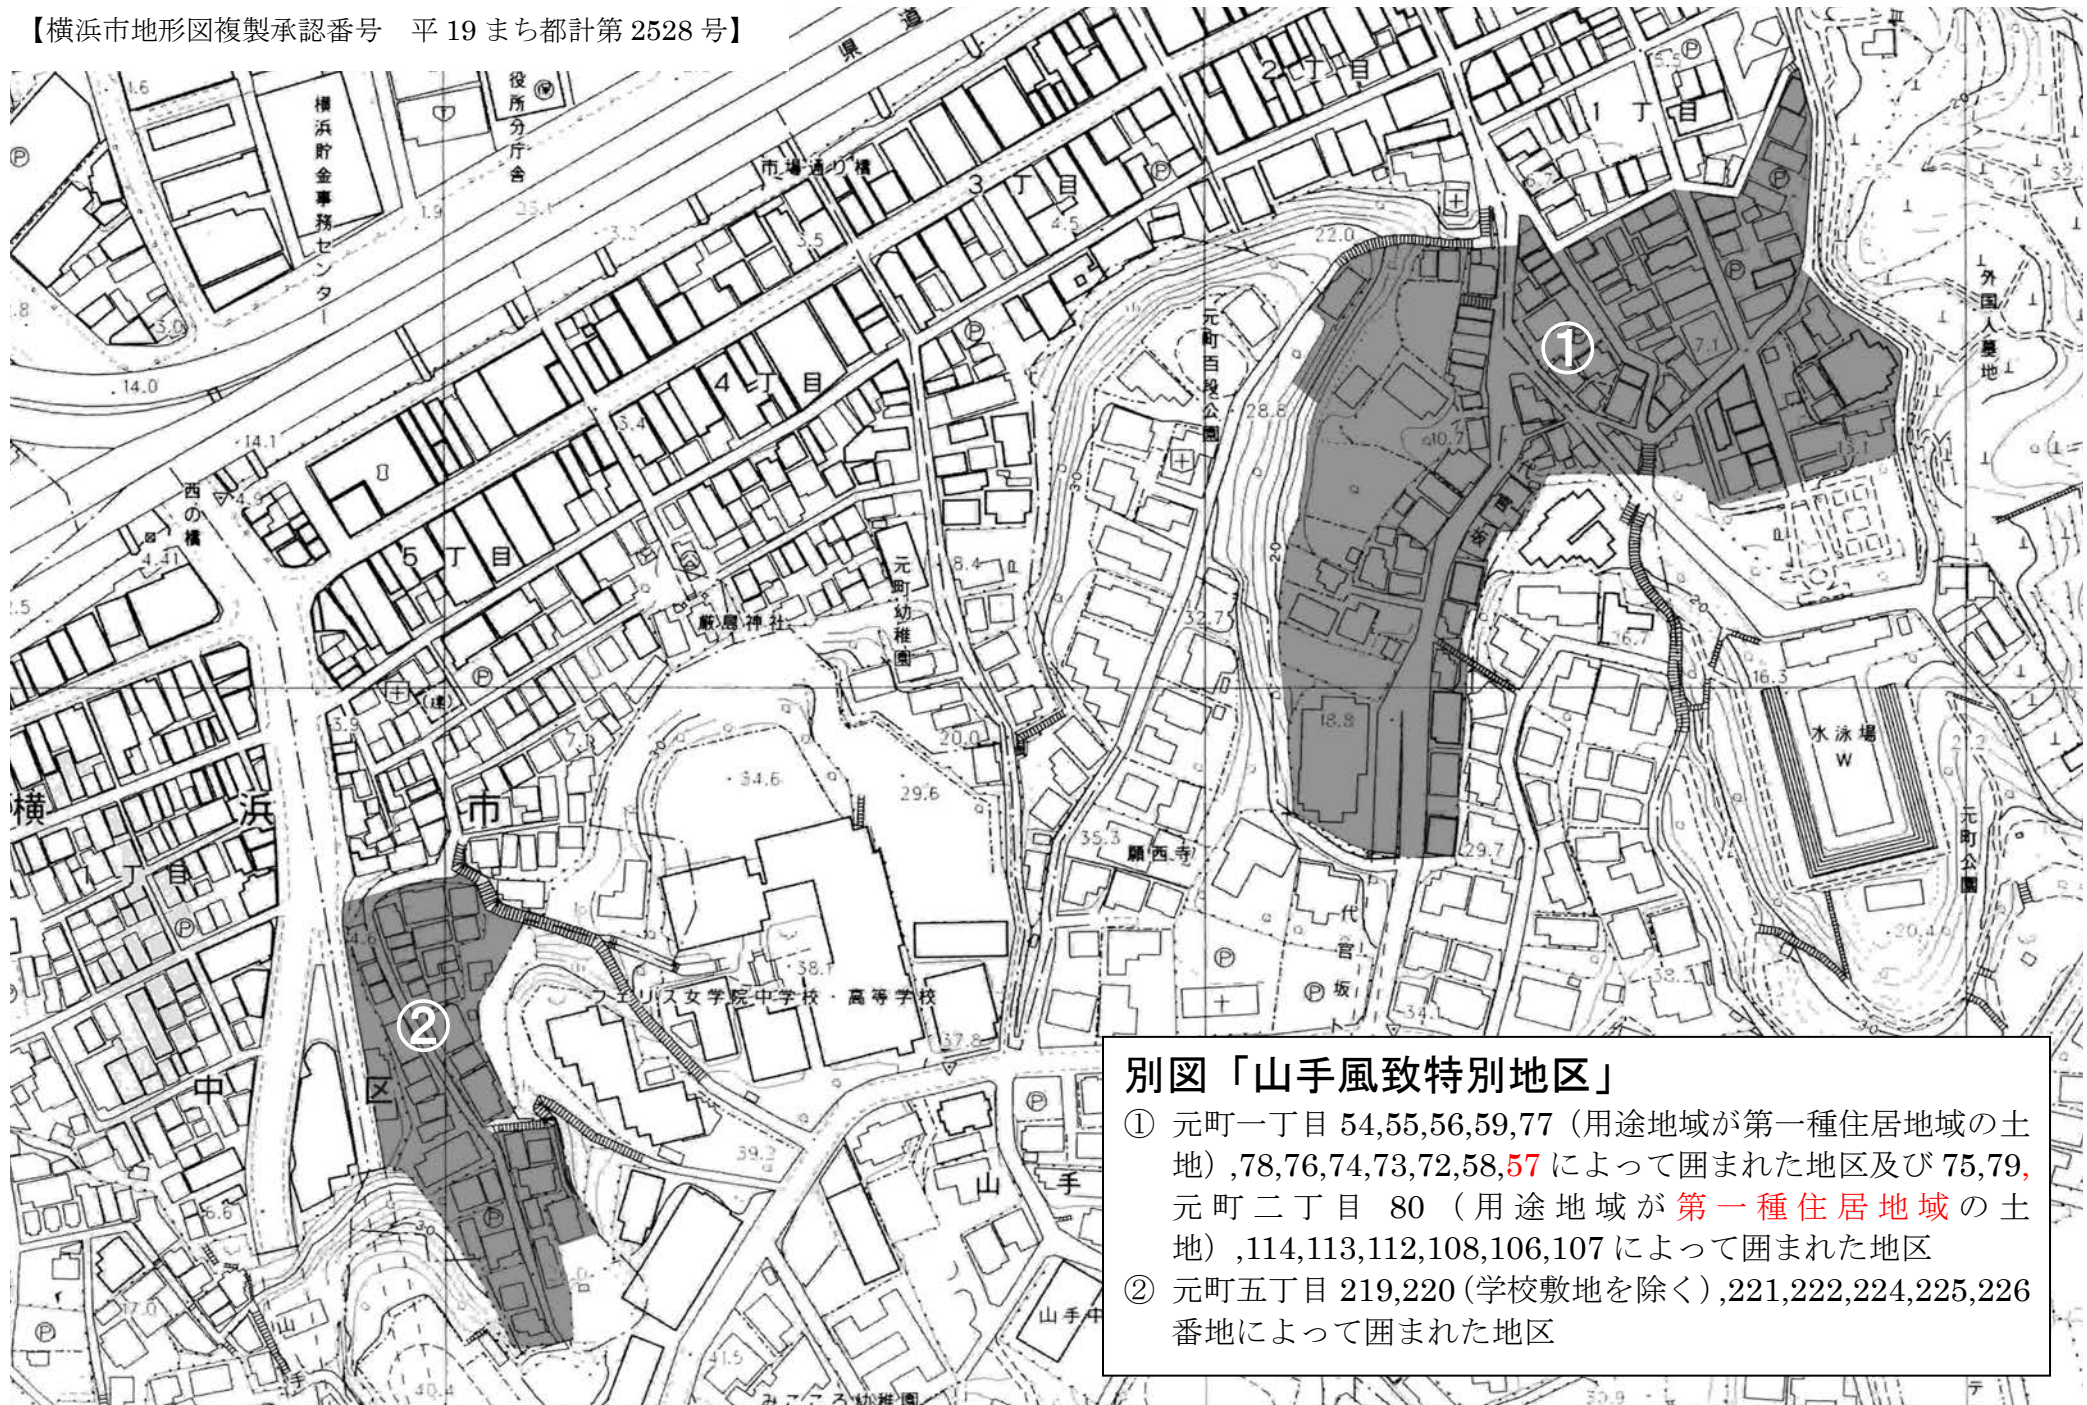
【横浜市地形図複製承認番号　平 19 まち都計第 2528 号】

県道

役所分庁舎

横浜貯金事務センター

市場通り橋

2丁目

1丁目

3丁目

4丁目

5丁目

西の橋

元町百段公園

①

外国人墓地

元町幼稚園

厳島神社

水泳場

横浜市

中区

②

フェリス女学院中学校・高等学校

代官坂

元町公園

山手

22.0

28.8

32.7

35.3

29.6

34.6

38.1

37.8

39.2

20.0

16.3

14.0

14.1

3.9

別図「山手風致特別地区」

① 元町一丁目 54,55,56,59,77（用途地域が第一種住居地域の土地）,78,76,74,73,72,58,57 によって囲まれた地区及び 75,79, 元町二丁目 80（用途地域が第一種住居地域の土地）,114,113,112,108,106,107 によって囲まれた地区

② 元町五丁目 219,220（学校敷地を除く）,221,222,224,225,226 番地によって囲まれた地区